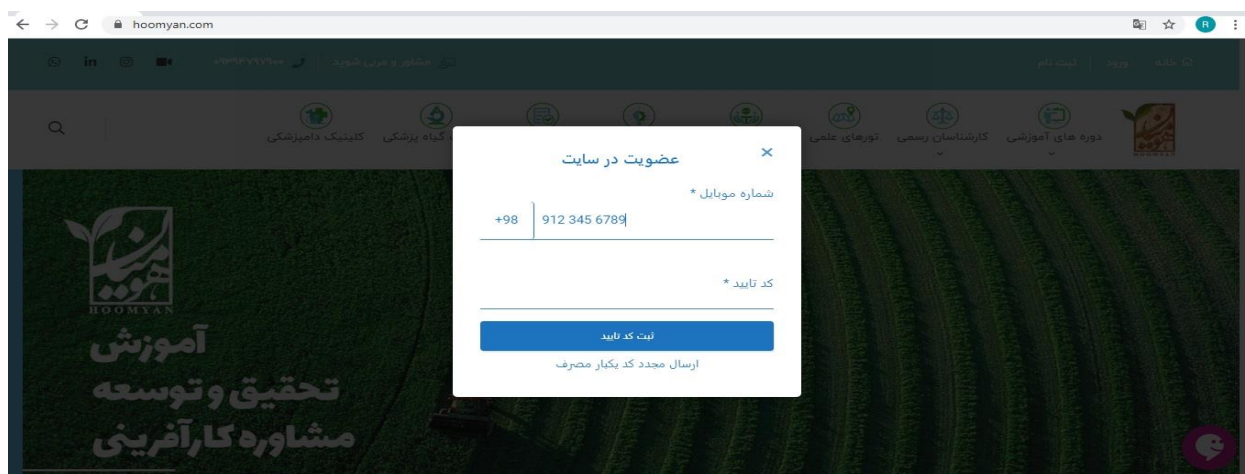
hoomyan.com

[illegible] مشاور و مربی شوید

خانه | ورود | ثبت نام

دوره های آموزشی کارشناسان رسمی تورهای علمی گیاه پزشکی کلینیک دامپزشکی

HOOMYAN

عضویت در سایت

×

شماره موبایل *

+98 912 345 6789

کد تایید *

ثبت کد تایید

ارسال مجدد کد یکبار مصرف

هومیان
HOOMYAN

آموزش
تحقیق و توسعه
مشاوره کارآفرینی